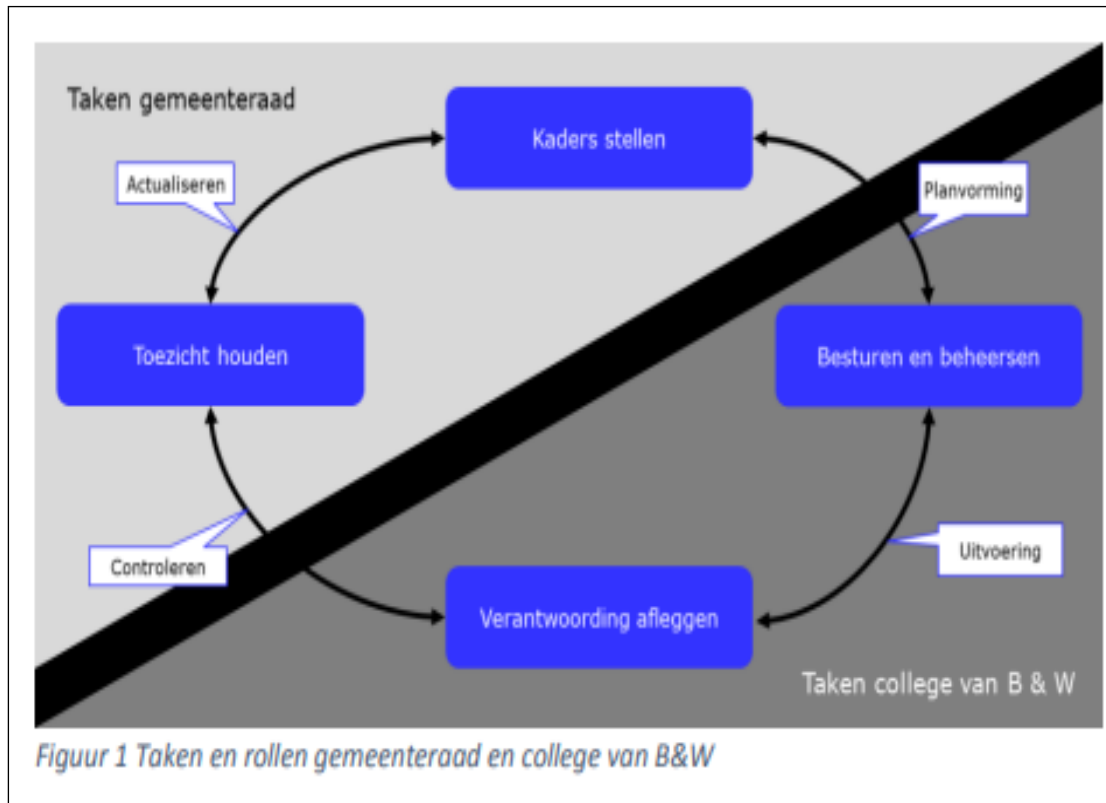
Taken gemeenteraad

Kaders stellen

Actualiseren

Planvorming

Toezicht houden

Besturen en beheersen

Controleren

Uitvoering

Verantwoording afleggen

Taken college van B & W

Figuur 1 Taken en rollen gemeenteraad en college van B&W